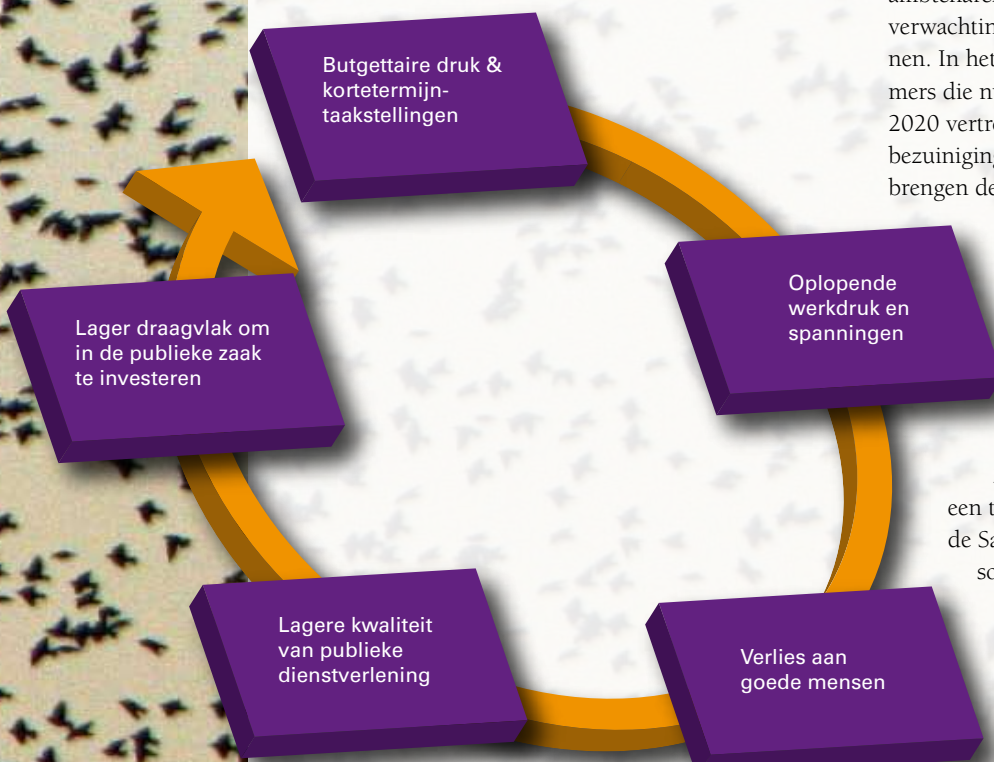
verwachtin
nen. In het
mers die n
2020 vertre
bezuiniging
brengen de

Butgettaire druk & kortetermijn-taakstellingen

Oplopende werkdruk en spanningen

Verlies aan goede mensen

Lagere kwaliteit van publieke dienstverlening

Lager draagvlak om in de publieke zaak te investeren

een t
de Sa
so